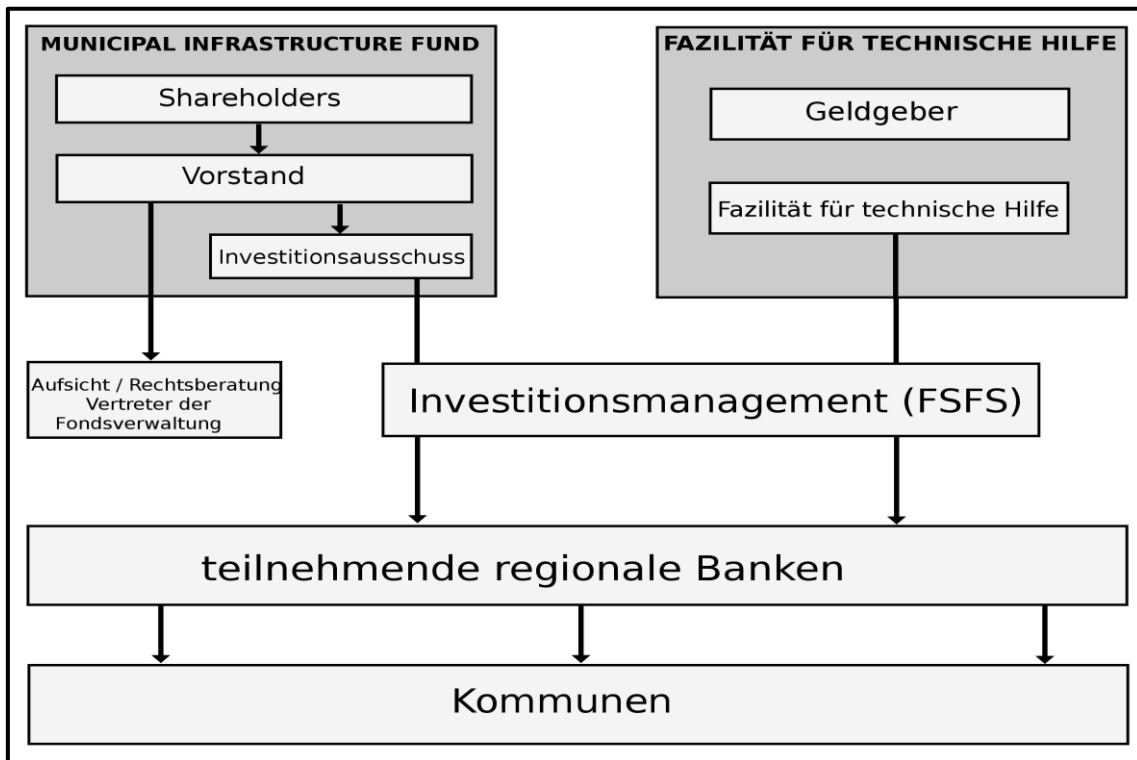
MUNICIPAL INFRASTRUCTURE FUND

Shareholders

Vorstand

Investitionsausschuss

FAZILITÄT FÜR TECHNISCHE HILFE

Geldgeber

Fazilität für technische Hilfe

Aufsicht / Rechtsberatung
Vertreter der
Fondsverwaltung

Investitionsmanagement (FSFS)

teilnehmende regionale Banken

Kommunen